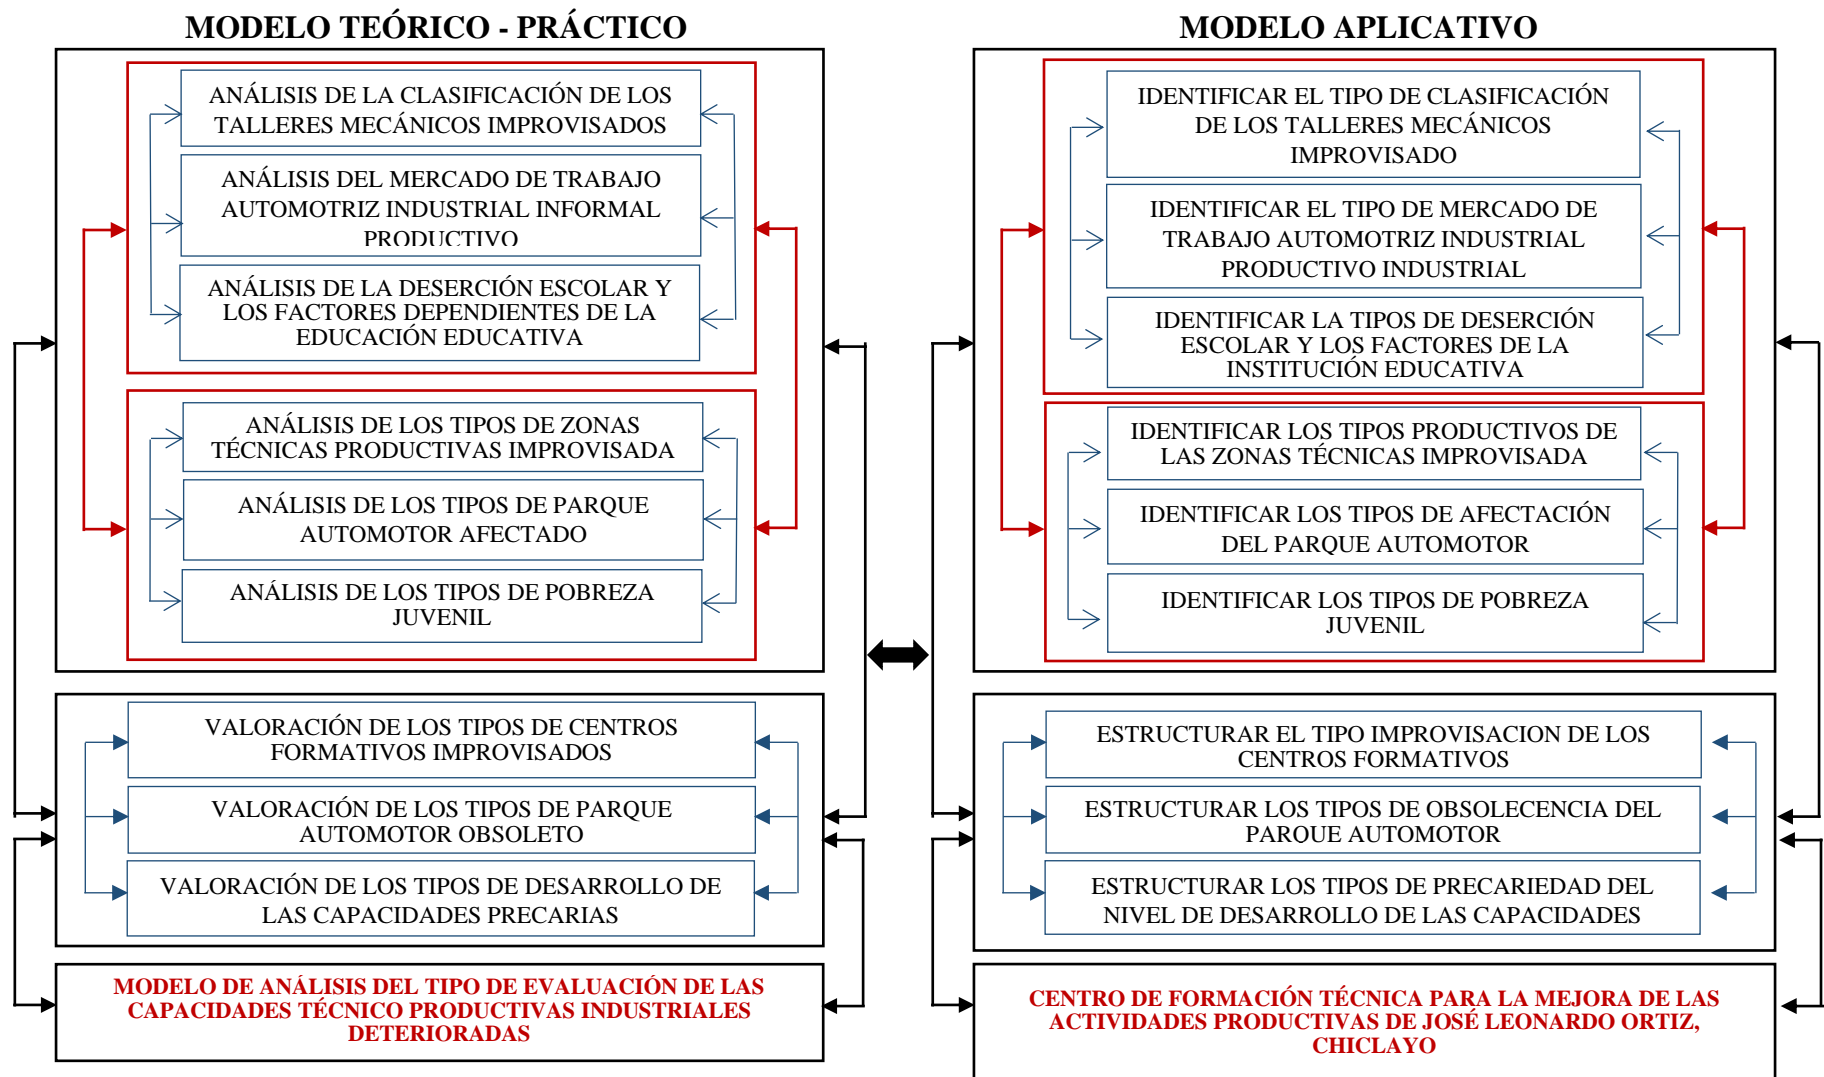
MODELO TEÓRICO - PRÁCTICO

ANÁLISIS DE LA CLASIFICACIÓN DE LOS TALLERES MECÁNICOS IMPROVISADOS

ANÁLISIS DEL MERCADO DE TRABAJO AUTOMOTRIZ INDUSTRIAL INFORMAL PRODUCTIVO

ANÁLISIS DE LA DESERCIÓN ESCOLAR Y LOS FACTORES DEPENDIENTES DE LA EDUCACIÓN EDUCATIVA

ANÁLISIS DE LOS TIPOS DE ZONAS TÉCNICAS PRODUCTIVAS IMPROVISADA

ANÁLISIS DE LOS TIPOS DE PARQUE AUTOMOTOR AFECTADO

ANÁLISIS DE LOS TIPOS DE POBREZA JUVENIL

VALORACIÓN DE LOS TIPOS DE CENTROS FORMATIVOS IMPROVISADOS

VALORACIÓN DE LOS TIPOS DE PARQUE AUTOMOTOR OBSOLETO

VALORACIÓN DE LOS TIPOS DE DESARROLLO DE LAS CAPACIDADES PRECARIAS

MODELO DE ANÁLISIS DEL TIPO DE EVALUACIÓN DE LAS CAPACIDADES TÉCNICO PRODUCTIVAS INDUSTRIALES DETERIORADAS

MODELO APLICATIVO

IDENTIFICAR EL TIPO DE CLASIFICACIÓN DE LOS TALLERES MECÁNICOS IMPROVISADO

IDENTIFICAR EL TIPO DE MERCADO DE TRABAJO AUTOMOTRIZ INDUSTRIAL PRODUCTIVO INDUSTRIAL

IDENTIFICAR LA TIPOS DE DESERCIÓN ESCOLAR Y LOS FACTORES DE LA INSTITUCIÓN EDUCATIVA

IDENTIFICAR LOS TIPOS PRODUCTIVOS DE LAS ZONAS TÉCNICAS IMPROVISADA

IDENTIFICAR LOS TIPOS DE AFECTACIÓN DEL PARQUE AUTOMOTOR

IDENTIFICAR LOS TIPOS DE POBREZA JUVENIL

ESTRUCTURAR EL TIPO IMPROVISACION DE LOS CENTROS FORMATIVOS

ESTRUCTURAR LOS TIPOS DE OBSOLECENCIA DEL PARQUE AUTOMOTOR

ESTRUCTURAR LOS TIPOS DE PRECARIEDAD DEL NIVEL DE DESARROLLO DE LAS CAPACIDADES

CENTRO DE FORMACIÓN TÉCNICA PARA LA MEJORA DE LAS ACTIVIDADES PRODUCTIVAS DE JOSÉ LEONARDO ORTIZ, CHICLAYO